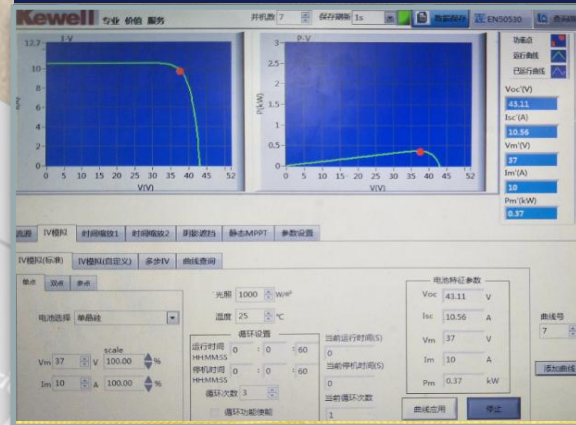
Kewell 专业 价值 服务

并机数 7 保存周期 1s 数据保存 EN50530 查询

I-V

12.7
10
8
6
4
2
0
0 5 10 15 20 25 30 35 40 45 52
V(V)
I(A)

P-V

P(kW)
0.5
0.4
0.3
0.2
0.1
0
0 5 10 15 20 25 30 35 40 45 52
V(V)

功率点
运行曲线
已运行曲线

Voc'(V)
43.11
Isc'(A)
10.56
Vm'(V)
37
Im'(A)
10
Pm'(kW)
0.37

电源 IV模拟 时间缩放1 时间缩放2 阴影遮挡 静态MPPT 参数设置

IV模拟(标准) IV模拟(自定义) 多步IV 曲线查询

单点 双点 多点

电池选择 单晶硅

scale
Vm 37 V 100.00 %
Im 10 A 100.00 %

光照 1000 W/m²
温度 25 ℃

循环设置
运行时间 HH:MM:SS 0 : 0 : 60
停机时间 HH:MM:SS 0 : 0 : 60
循环次数 3
循环功能使能

当前运行时间(S)
0
当前停机时间(S)
0
当前循环次数
1

电池特征参数
Voc 43.11 V
Isc 10.56 A
Vm 37 V
Im 10 A
Pm 0.37 kW

曲线应用 停止

曲线号
7
添加曲线